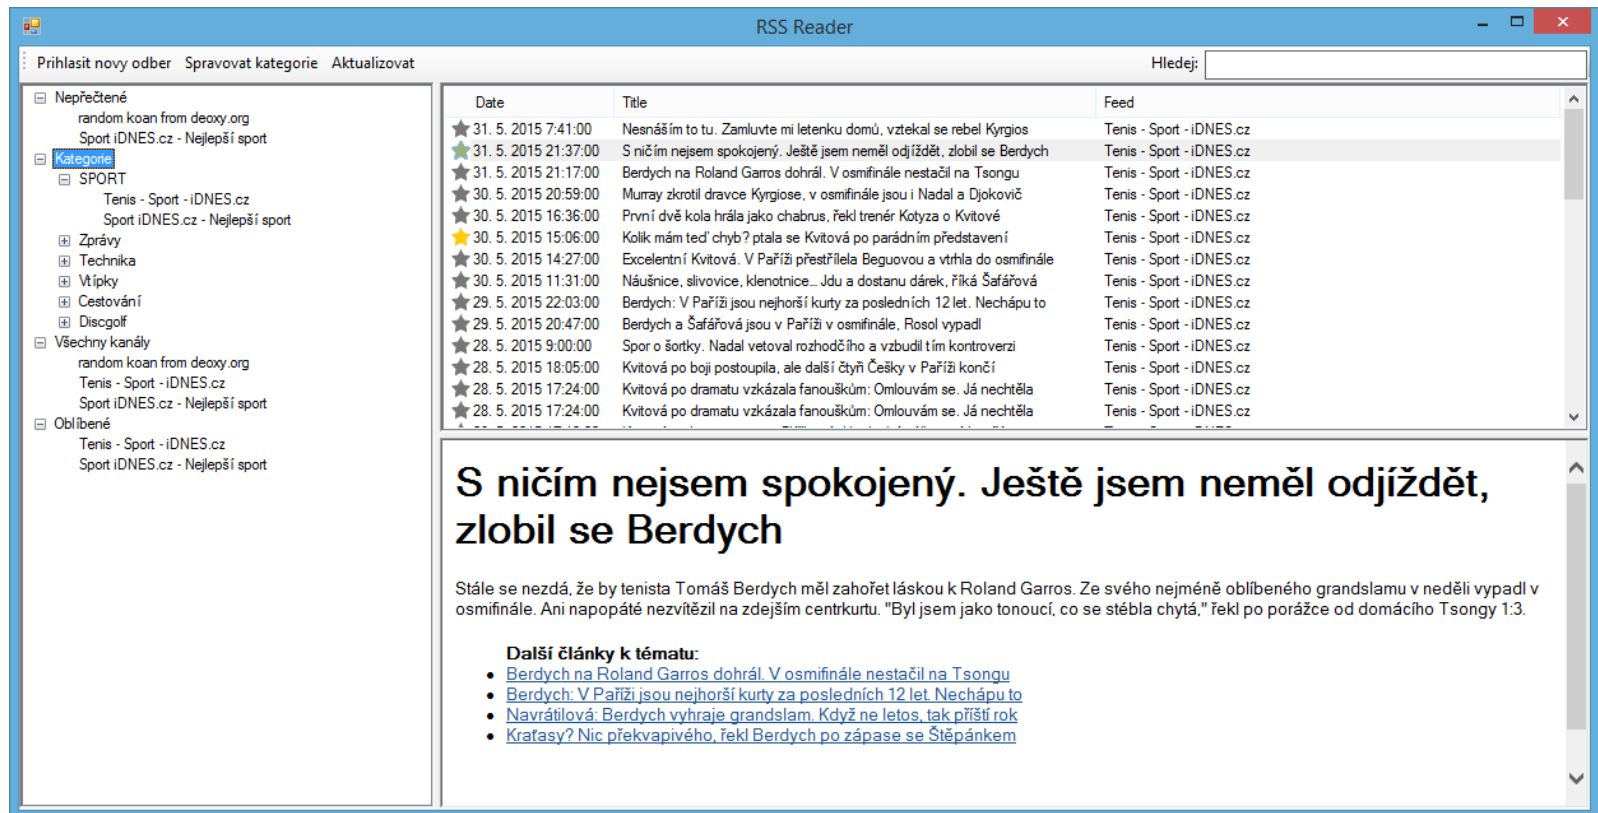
RSS Reader

Prihlasit novy odber Spravovat kategorie Aktualizovat Hledej:

Nepřečtené
random koan from deoxy.org
Sport iDNES.cz - Nejlepší sport
Kategorie
SPORT
Tenis - Sport - iDNES.cz
Sport iDNES.cz - Nejlepší sport
Zprávy
Technika
Vtípky
Cestování
Discgolf
Všechny kanály
random koan from deoxy.org
Tenis - Sport - iDNES.cz
Sport iDNES.cz - Nejlepší sport
Oblíbené
Tenis - Sport - iDNES.cz
Sport iDNES.cz - Nejlepší sport

| Date | Title | Feed |
|---|---|---|
| 31. 5. 2015 7:41:00 | Nesnáším to tu. Zamluvte mi letenku domů, vztekal se rebel Kyrgios | Tenis - Sport - iDNES.cz |
| 31. 5. 2015 21:37:00 | S ničím nejsem spokojený. Ještě jsem neměl odjíždět, zlobil se Berdych | Tenis - Sport - iDNES.cz |
| 31. 5. 2015 21:17:00 | Berdych na Roland Garros dohrál. V osmifinále nestačil na Tsongu | Tenis - Sport - iDNES.cz |
| 30. 5. 2015 20:59:00 | Murray zkrotil dravce Kyrgiose, v osmifinále jsou i Nadal a Djokovič | Tenis - Sport - iDNES.cz |
| 30. 5. 2015 16:36:00 | První dvě kola hrála jako chabrus, řekl trenér Kotyza o Kvitové | Tenis - Sport - iDNES.cz |
| 30. 5. 2015 15:06:00 | Kolik mám teď chyb? ptala se Kvitová po parádním představení | Tenis - Sport - iDNES.cz |
| 30. 5. 2015 14:27:00 | Excelentní Kvitová. V Paříži přestříleła Beguovou a vtrhla do osmifinále | Tenis - Sport - iDNES.cz |
| 30. 5. 2015 11:31:00 | Náušnice, slivovice, klenotnice... Jdu a dostanu dárek, říká Šafářová | Tenis - Sport - iDNES.cz |
| 29. 5. 2015 22:03:00 | Berdych: V Paříži jsou nejhorší kurty za posledních 12 let. Nechápu to | Tenis - Sport - iDNES.cz |
| 29. 5. 2015 20:47:00 | Berdych a Šafářová jsou v Paříži v osmifinále, Rosol vypadl | Tenis - Sport - iDNES.cz |
| 28. 5. 2015 9:00:00 | Spor o šortky. Nadal vetoval rozhodčího a vzbudil tím kontroverzi | Tenis - Sport - iDNES.cz |
| 28. 5. 2015 18:05:00 | Kvitová po boji postoupila, ale další čtyři Češky v Paříži končí | Tenis - Sport - iDNES.cz |
| 28. 5. 2015 17:24:00 | Kvitová po dramatu vzkázala fanouškům: Omlouvám se. Já nechtěla | Tenis - Sport - iDNES.cz |
| 28. 5. 2015 17:24:00 | Kvitová po dramatu vzkázala fanouškům: Omlouvám se. Já nechtěla | Tenis - Sport - iDNES.cz |

S ničím nejsem spokojený. Ještě jsem neměl odjíždět, zlobil se Berdych

Stále se nezdá, že by tenista Tomáš Berdych měl zahořet láskou k Roland Garros. Ze svého nejméně oblíbeného grandslamu v neděli vypadl v osmifinále. Ani napopáté nezvítězil na zdejším centrkurtu. "Byl jsem jako tonoucí, co se stébla chytá," řekl po porážce od domácího Tsongy 1:3.

Další články k tématu:
• Berdych na Roland Garros dohrál. V osmifinále nestačil na Tsongu
• Berdych: V Paříži jsou nejhorší kurty za posledních 12 let. Nechápu to
• Navrátilová: Berdych vyhraje grandslam. Když ne letos, tak příští rok
• Kraťasy? Nic překvapivého, řekl Berdych po zápase se Štěpánkem